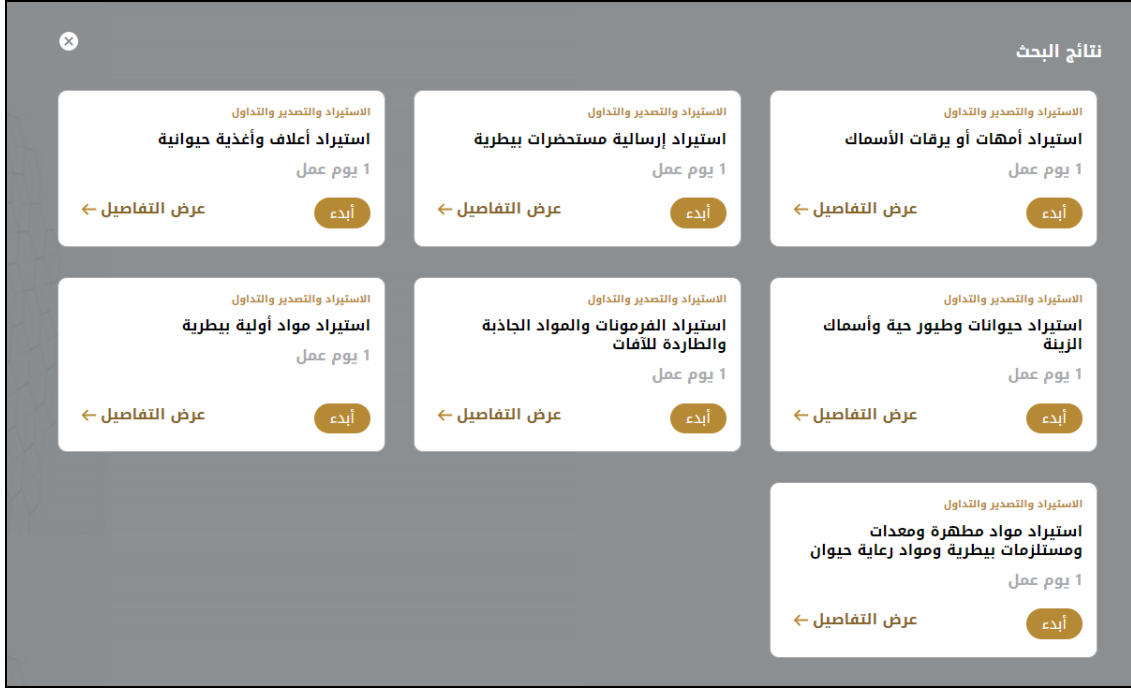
نتائج البحث

الاستيراد والتصدير والتداول
استيراد أمهات أو يرقات الأسماك
1 يوم عمل
عرض التفاصيل ←
أبدء

الاستيراد والتصدير والتداول
استيراد إرسالية مستحضرات بيطرية
1 يوم عمل
عرض التفاصيل ←
أبدء

الاستيراد والتصدير والتداول
استيراد أعلاف وأغذية حيوانية
1 يوم عمل
عرض التفاصيل ←
أبدء

الاستيراد والتصدير والتداول
استيراد حيوانات وطيور حية وأسماك الزينة
1 يوم عمل
عرض التفاصيل ←
أبدء

الاستيراد والتصدير والتداول
استيراد الفرمونات والمواد الجاذبة والطاردة للآفات
1 يوم عمل
عرض التفاصيل ←
أبدء

الاستيراد والتصدير والتداول
استيراد مواد أولية بيطرية
1 يوم عمل
عرض التفاصيل ←
أبدء

الاستيراد والتصدير والتداول
استيراد مواد مطهرة ومعدات ومستلزمات بيطرية ومواد رعاية حيوان
1 يوم عمل
عرض التفاصيل ←
أبدء